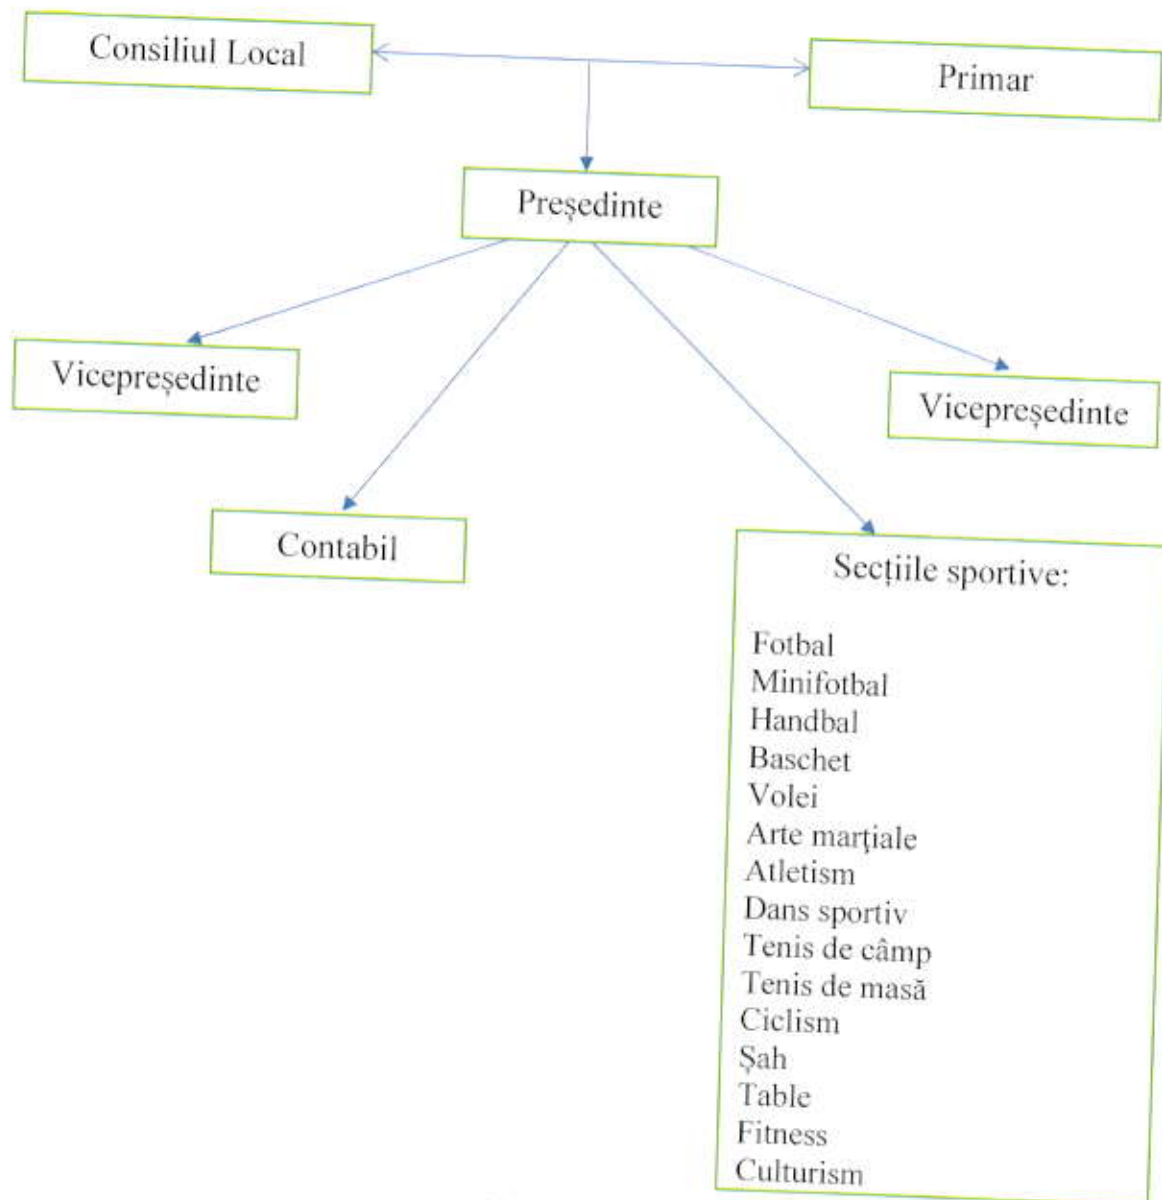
Consiliul Local

Primar

Președinte

Vicepreședinte

Vicepreședinte

Contabil

Secțiile sportive:

Fotbal
Minifotbal
Handbal
Baschet
Volei
Arte marţiale
Atletism
Dans sportiv
Tenis de câmp
Tenis de masă
Ciclism
Șah
Table
Fitness
Culturism